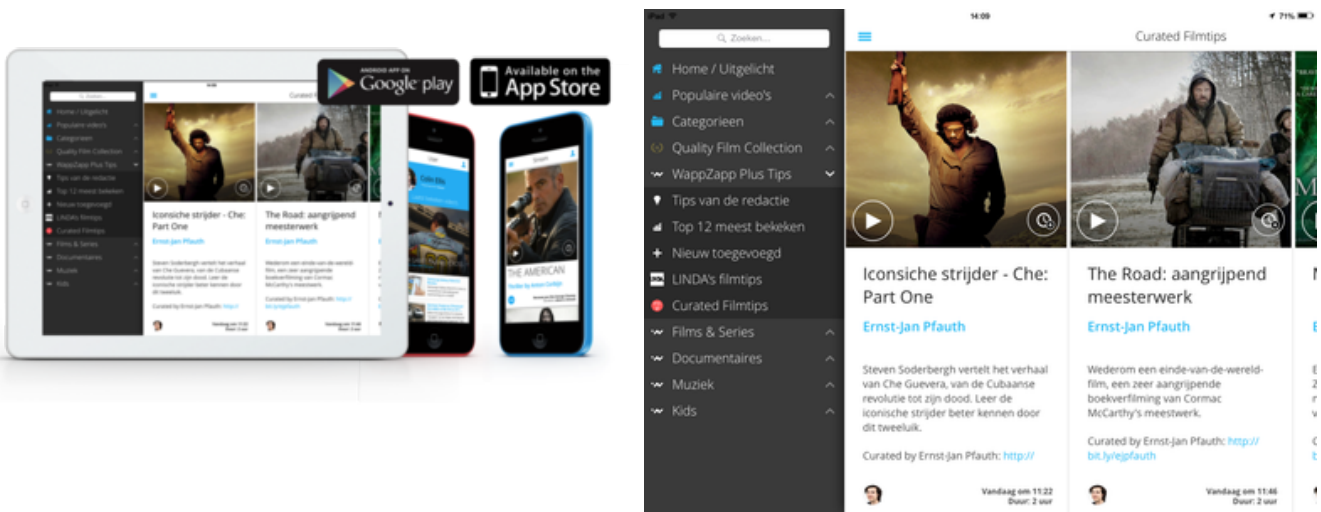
ANDROID APP ON
Google play

Available on the
App Store

iPad
14:09
71%

Zoeken...

Home / Uitgelicht
Populaire video's
Categorieen
Quality Film Collection
WappZapp Plus Tips
Tips van de redactie
Top 12 meest bekeken
Nieuw toegevoegd
LINDA's filmtips
Curated Filmtips
Films & Series
Documentaires
Muziek
Kids

Curated Filmtips

Iconische strijder - Che: Part One
Ernst-Jan Pfauth
Steven Soderbergh vertelt het verhaal van Che Guevera, van de Cubaanse revolutie tot zijn dood. Leer de iconische strijder beter kennen door dit tweeluik.
Curated by Ernst-Jan Pfauth: http://
Vandaag om 11:22
Duur: 2 uur

The Road: aangrijpend meesterwerk
Ernst-Jan Pfauth
Wederom een einde-van-de-wereld-film, een zeer aangrijpende boekverfilming van Cormac McCarthy's meesterwerk.
Curated by Ernst-Jan Pfauth: http://bit.ly/ejpfauth
Vandaag om 11:46
Duur: 2 uur

THE AMERICAN